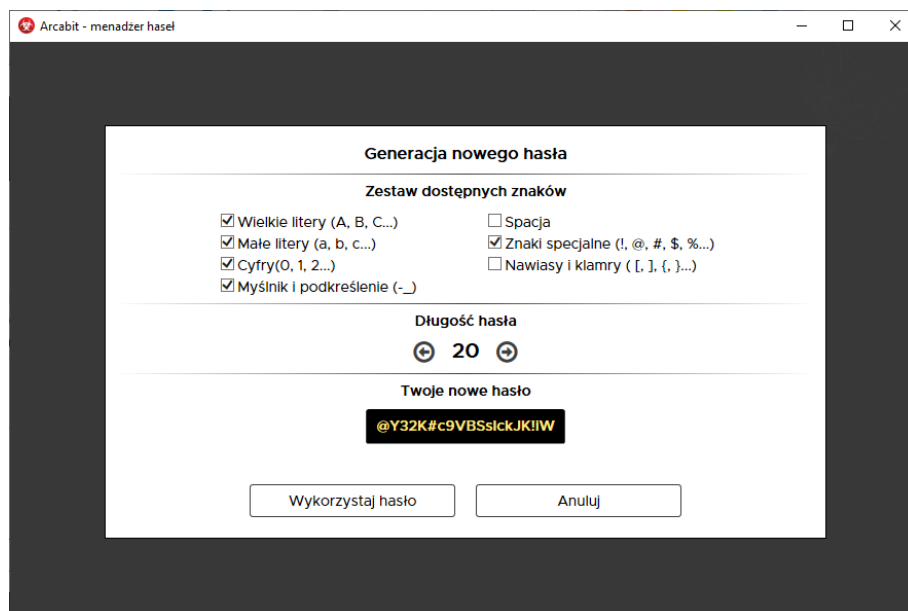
Arcabit - menadżer haseł

Generacja nowego hasła

Zestaw dostępnych znaków

☑ Wielkie litery (A, B, C...)
☑ Małe litery (a, b, c...)
☑ Cyfry(0, 1, 2...)
☑ Myślnik i podkreślenie (-_)

☐ Spacja
☑ Znaki specjalne (!, @, #, $, %...)
☐ Nawiasy i klamry ( [, ], {, }...)

Długość hasła

20

Twoje nowe hasło

@Y32K#c9VBSslckJK!IW

Wykorzystaj hasło

Anuluj